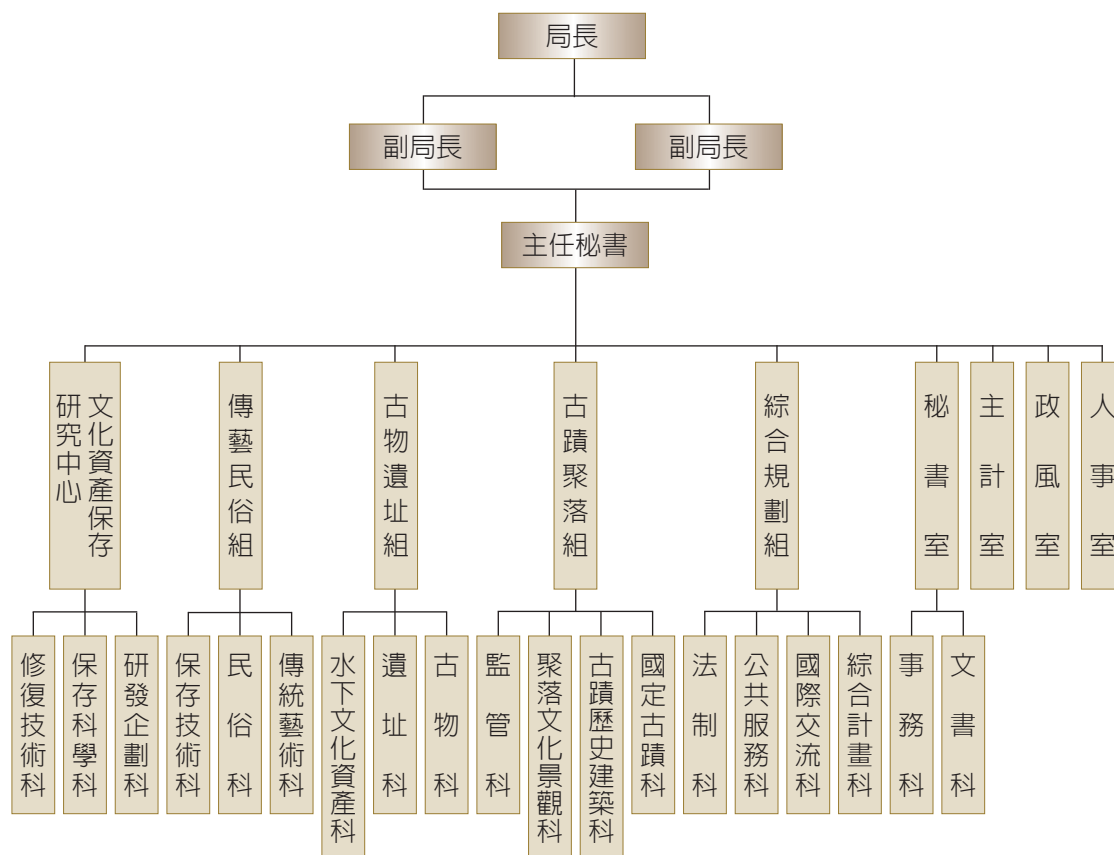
局長

副局長
副局長

主任秘書

文化資產保存研究中心
傳藝民俗組
古物遺址組
古蹟聚落組
綜合規劃組
秘書室
主計室
政風室
人事室

修復技術科
保存科學科
研發企劃科
保存技術科
民俗科
傳統藝術科
水下文化資產科
遺址科
古物科
監管科
聚落文化景觀科
古蹟歷史建築科
國定古蹟科
法制科
公共服務科
國際交流科
綜合計畫科
事務科
文書科